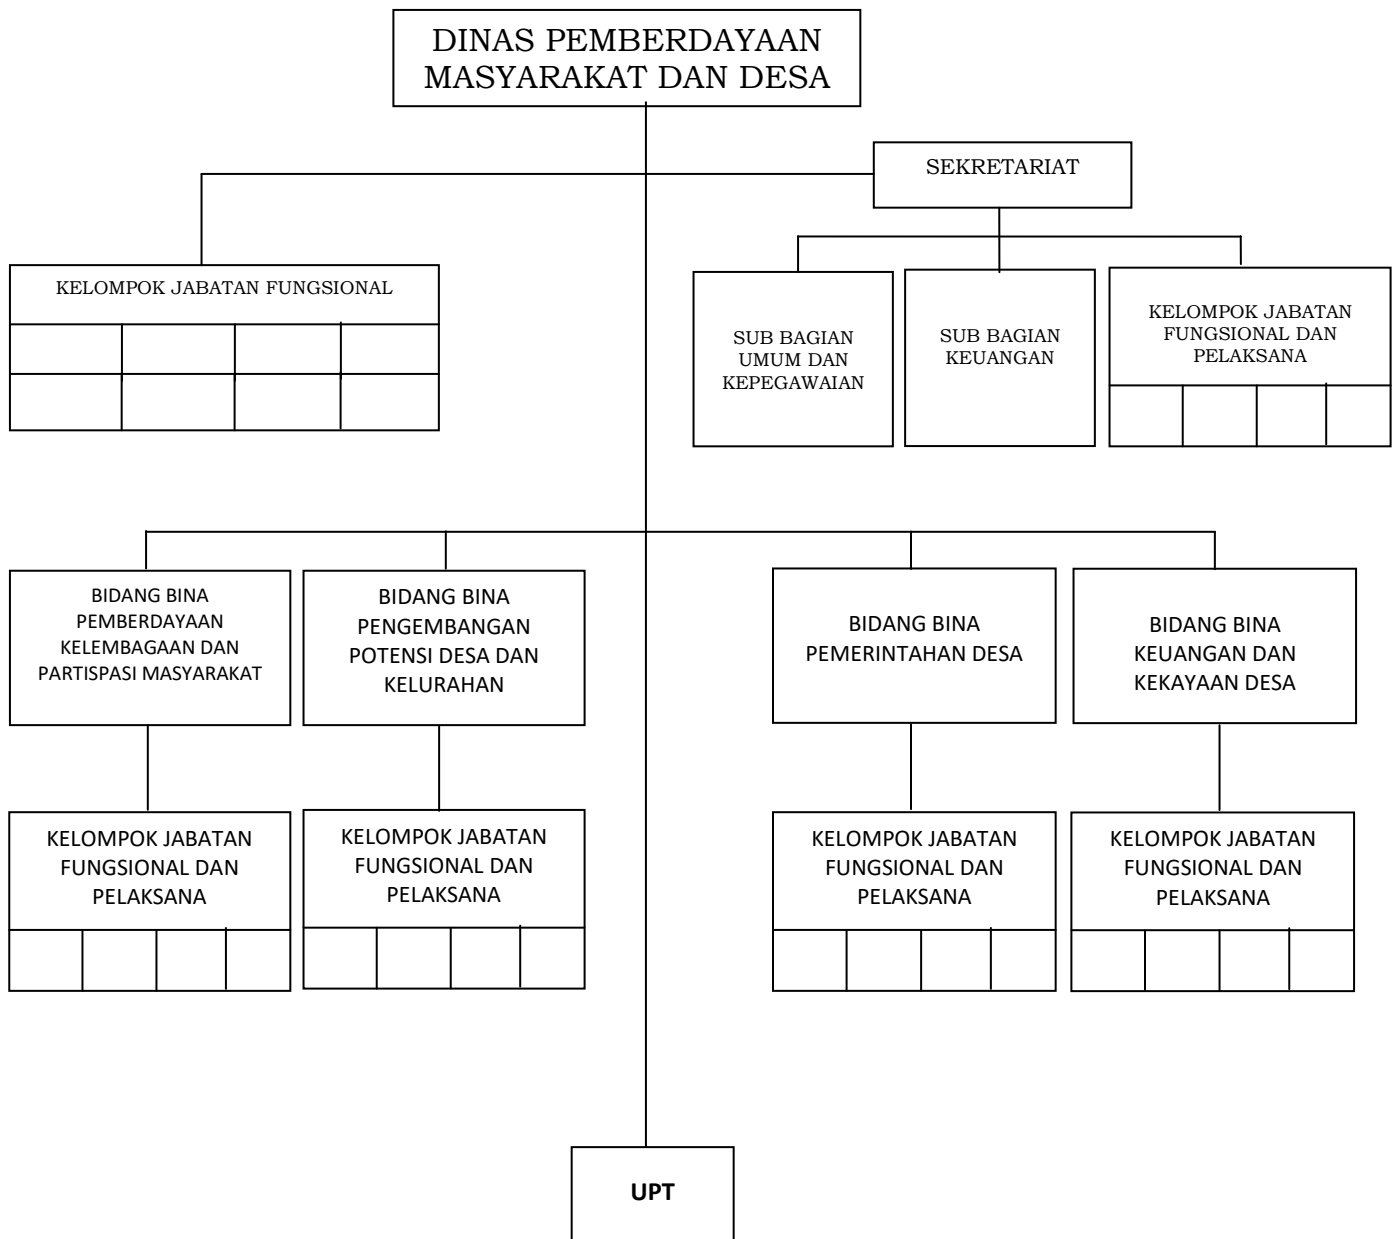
DINAS PEMBERDAYAAN MASYARAKAT DAN DESA

SEKRETARIAT

KELOMPOK JABATAN FUNGSIONAL

SUB BAGIAN UMUM DAN KEPEGAWAIAN

SUB BAGIAN KEUANGAN

KELOMPOK JABATAN FUNGSIONAL DAN PELAKSANA

BIDANG BINA PEMBERDAYAAN KELEMBAGAAN DAN PARTISPASI MASYARAKAT

BIDANG BINA PENGEMBANGAN POTENSI DESA DAN KELURAHAN

BIDANG BINA PEMERINTAHAN DESA

BIDANG BINA KEUANGAN DAN KEKAYAAN DESA

KELOMPOK JABATAN FUNGSIONAL DAN PELAKSANA

KELOMPOK JABATAN FUNGSIONAL DAN PELAKSANA

KELOMPOK JABATAN FUNGSIONAL DAN PELAKSANA

KELOMPOK JABATAN FUNGSIONAL DAN PELAKSANA

UPT